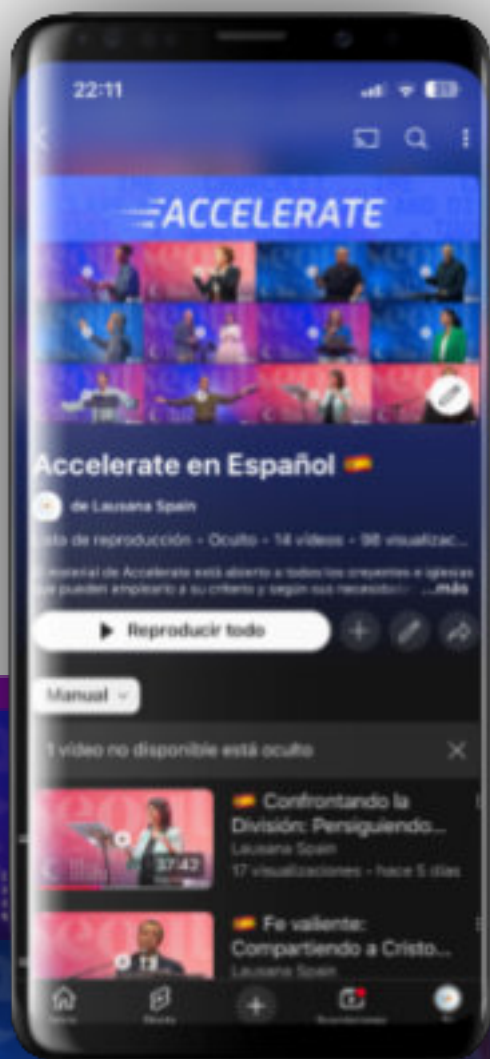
22:11

ACCELERATE

Accelerate en Español

de Lausana Spain

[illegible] de reproducción · Oculto · 14 videos · 98 visualizac...

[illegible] material de Accelerate está abierto a todos los creyentes e iglesias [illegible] pueden emplearlo a su criterio y según sus necesidades ...más

Reproducir todo

Manual

1 vídeo no disponible está oculto

Confrontando la División: Persiguiendo...
Lausana Spain
17 visualizaciones · hace 5 días
37:42

Fe valiente: Compartiendo a Cristo...
Lausana Spain

Inicio
Shorts
Suscripciones
Tú